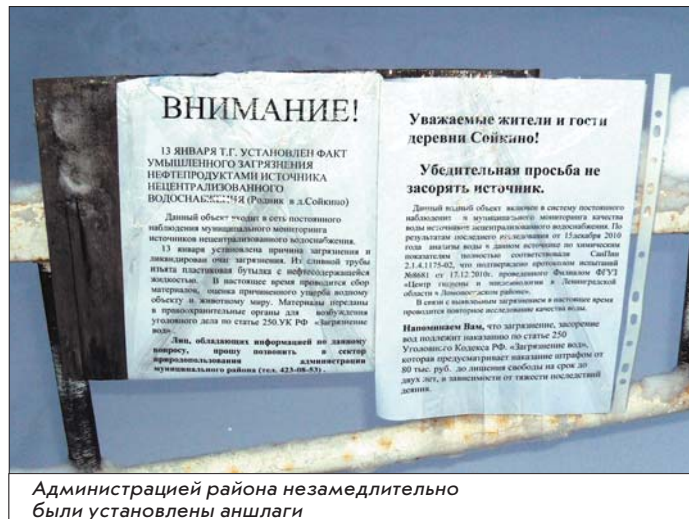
ВНИМАНИЕ!

13 ЯНВАРЯ Т.Г. УСТАНОВЛЕН ФАКТ УМЫШЛЕННОГО ЗАГРЯЗНЕНИЯ НЕФТЕПРОДУКТАМИ ИСТОЧНИКА НЕЦЕНТРАЛИЗОВАННОГО ВОДОСНАБЖЕНИЯ (Родник в д.Сойкино)

Данный объект входит в сеть постоянного наблюдения муниципального мониторинга источников нецентрализованного водоснабжения.

13 января установлена причина загрязнения и ликвидирован очаг загрязнения. Из сливной трубы изъята пластиковая бутылка с нефтесодержащей жидкостью. В настоящее время проводится сбор материалов, оценка причиненного ущерба водному объекту и животному миру. Материалы переданы в правоохранительные органы для возбуждения уголовного дела по статье 250.УК РФ «Загрязнение вод».

Лиц, обладающих информацией по данному вопросу, прошу позвонить в сектор природопользования администрации муниципального района (тел. 423-08-53).

Уважаемые жители и гости деревни Сойкино!

Убедительная просьба не засорять источник.

Данный водный объект включен в систему постоянного наблюдения в муниципального мониторинга качества вод источников нецентрализованного водоснабжения. По результатам последнего исследования от 15декабря 2010 года анализы воды в данном источнике по химическим показателям полностью соответствовали СанПин 2.1.4.1175-02, что подтверждено протоколом испытаний №6881 от 17.12.2010г. проведенного Филиалом ФГУЗ «Центр гигиены и эпидемиологии в Ленинградской области в Ломоносовском районе».

В связи с выявленным загрязнением в настоящее время проводится повторное исследование качества воды.

Напоминаем Вам, что загрязнение, засорение вод подлежит наказанию по статье 250 Уголовного Кодекса РФ. «Загрязнение вод», которая предусматривает наказание штрафом от 80 тыс. руб. до лишения свободы на срок до двух лет, в зависимости от тяжести последствий деяния.

Администрацией района незамедлительно были установлены аншлаги